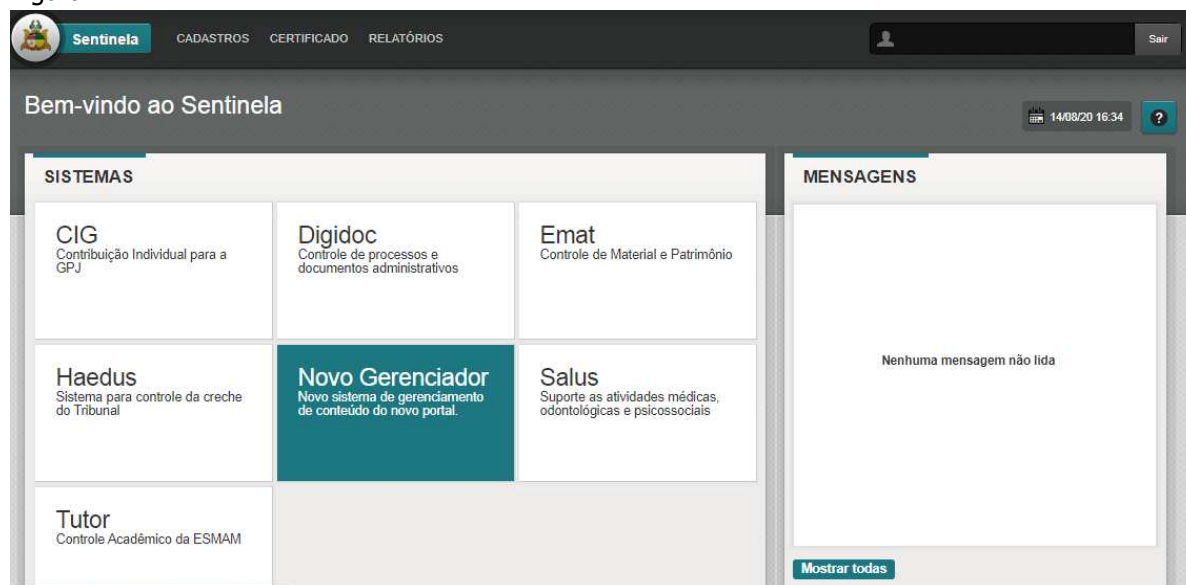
Sentinela CADASTROS CERTIFICADO RELATÓRIOS

Sair

Bem-vindo ao Sentinela

14/08/20 16:34

?

SISTEMAS

CIG
Contribuição Individual para a GPJ

Digidoc
Controle de processos e documentos administrativos

Emat
Controle de Material e Patrimônio

Haedus
Sistema para controle da creche do Tribunal

Novo Gerenciador
Novo sistema de gerenciamento de conteúdo do novo portal.

Salus
Suporte as atividades médicas, odontológicas e psicossociais

Tutor
Controle Acadêmico da ESMAM

MENSAGENS

Nenhuma mensagem não lida

Mostrar todas